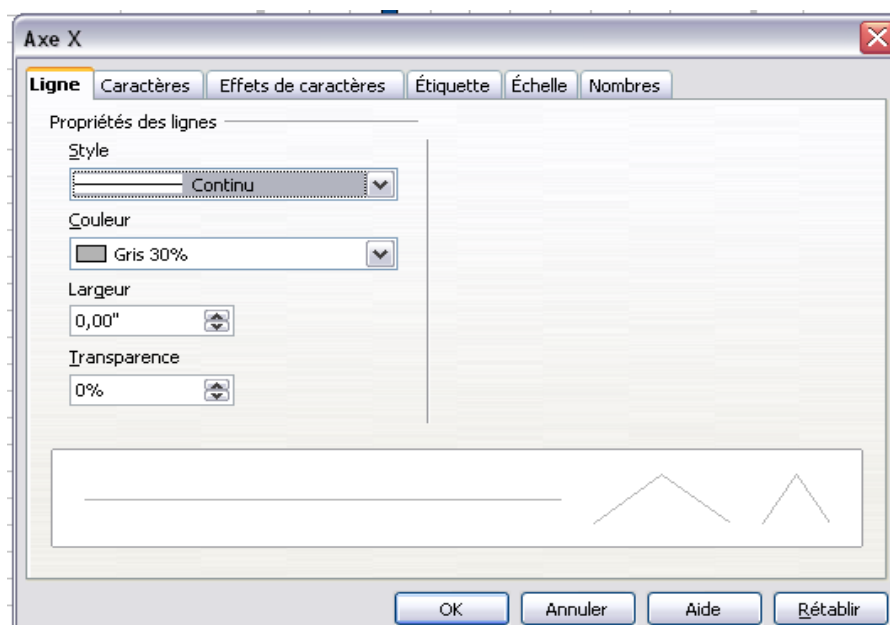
Axe X

Ligne | Caractères | Effets de caractères | Étiquette | Échelle | Nombres

Propriétés des lignes

Style
Continu

Couleur
Gris 30%

Largeur
0,00"

Transparence
0%

OK | Annuler | Aide | Rétablir